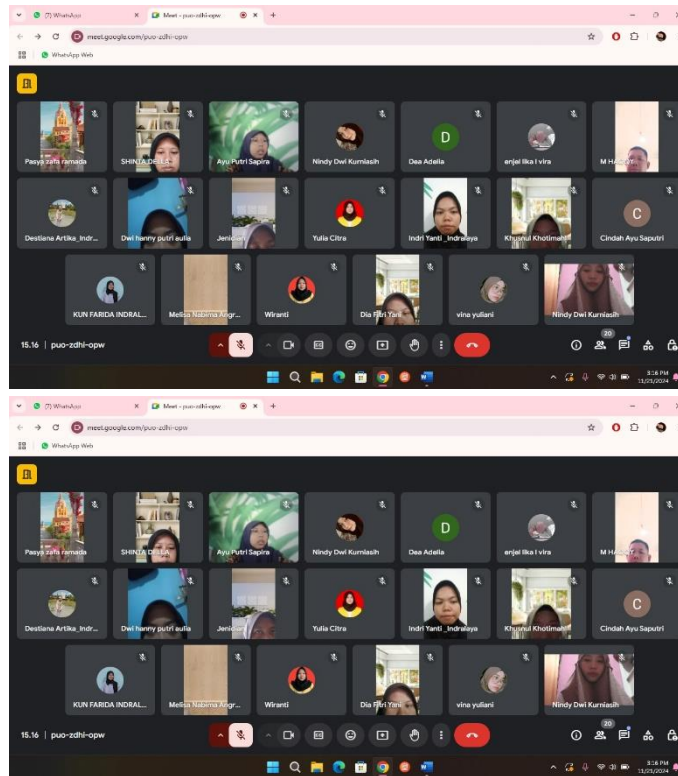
(7) WhatsApp
Meet - puo-zdhi-opw
meet.google.com/puo-zdhi-opw
WhatsApp Web

Pasya zafa ramada
SHINTA DELLA
Ayu Putri Sapira
Nindy Dwi Kurniasih
D
Dea Adella
enjel lika l vira
M HA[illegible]
Destiana Artika_Indr...
Dwi hanny putri aulia
Jeni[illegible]
Yulia Citra
Indri Yanti _Indralaya
Khusnul Khotimah
C
Cindah Ayu Saputri
KUN FARIDA INDRAL...
Melisa Nabima Angr...
Wiranti
Dia Fitri Yani
vina yuliani
Nindy Dwi Kurniasih

15.16 | puo-zdhi-opw
20
3:16 PM
11/25/2024

(7) WhatsApp
Meet - puo-zdhi-opw
meet.google.com/puo-zdhi-opw
WhatsApp Web

Pasya zafa ramada
SHINTA DELLA
Ayu Putri Sapira
Nindy Dwi Kurniasih
D
Dea Adella
enjel lika l vira
M HA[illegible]
Destiana Artika_Indr...
Dwi hanny putri aulia
Jeni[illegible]
Yulia Citra
Indri Yanti _Indralaya
Khusnul Khotimah
C
Cindah Ayu Saputri
KUN FARIDA INDRAL...
Melisa Nabima Angr...
Wiranti
Dia Fitri Yani
vina yuliani
Nindy Dwi Kurniasih

15.16 | puo-zdhi-opw
20
3:16 PM
11/25/2024